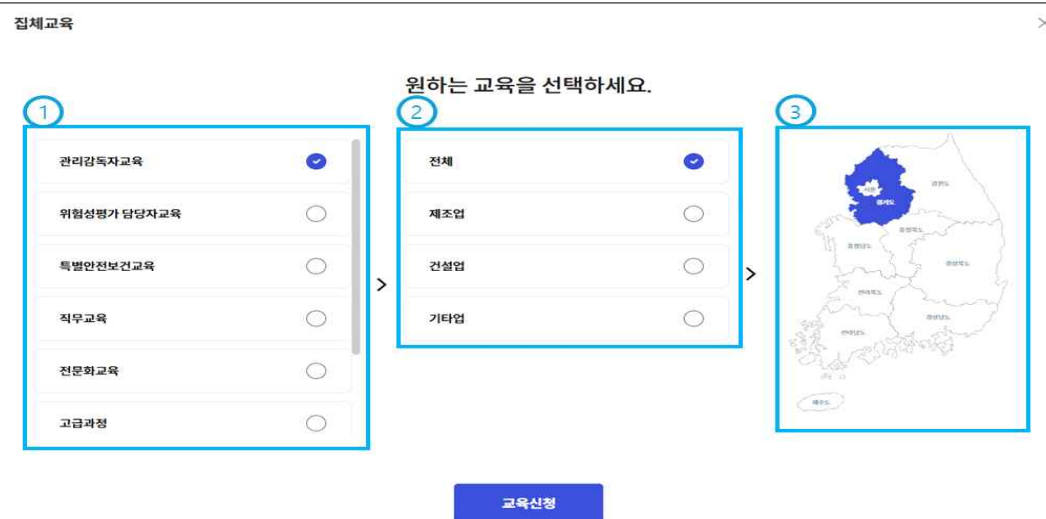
집체교육

>

원하는 교육을 선택하세요.

1

관리감독자교육

위험성평가 담당자교육

특별안전보건교육

직무교육

전문화교육

고급과정

>

2

전체

제조업

건설업

기타업

>

3

서울

경기도

강원도

충청북도

충청남도

경상북도

전라북도

경상남도

전라남도

제주도

교육신청